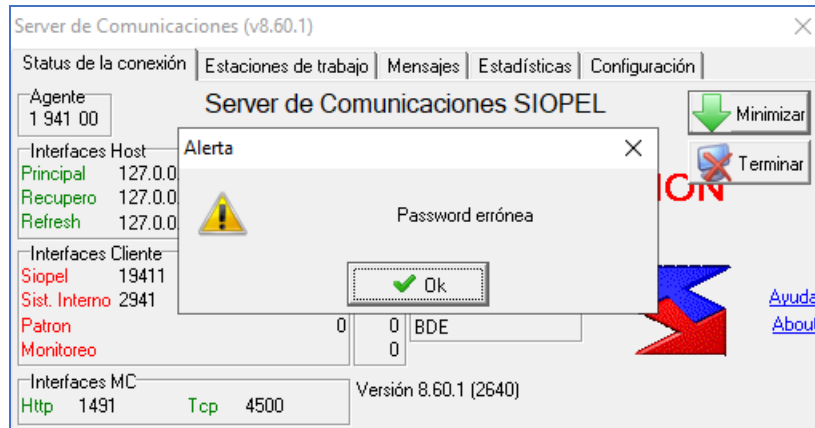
Server de Comunicaciones (v8.60.1)

Status de la conexión | Estaciones de trabajo | Mensajes | Estadísticas | Configuración

Agente
1 941 00

Server de Comunicaciones SIOPEL

Minimizar

Terminar

Interfaces Host
Principal 127.0.0
Recupero 127.0.0
Refresh 127.0.0

ION

Interfaces Cliente
Siopel 19411
Sist. Interno 2941
Patron 0 0
Monitoreo 0

BDE

Ayuda
About

Interfaces MC
Http 1491 Tcp 4500

Versión 8.60.1 (2640)

Alerta

Password errónea

Ok